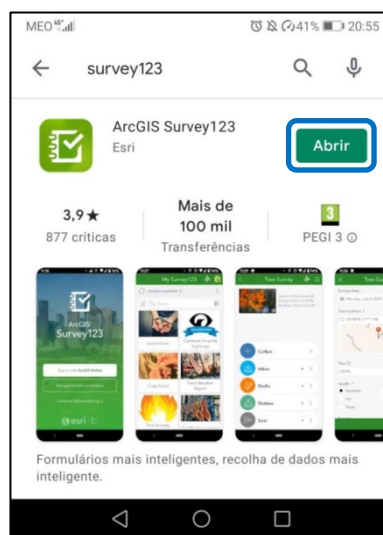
MEO 4G

41% 20:55

survey123

ArcGIS Survey123

Esri

Abrir

3,9 ★

877 críticas

Mais de 100 mil

Transferências

3

PEGI 3

ArcGIS Survey123

esri

My Survey123

Tree Survey

Collect

Inbox

Drafts

Outbox

Sent

Formulários mais inteligentes, recolha de dados mais inteligente.